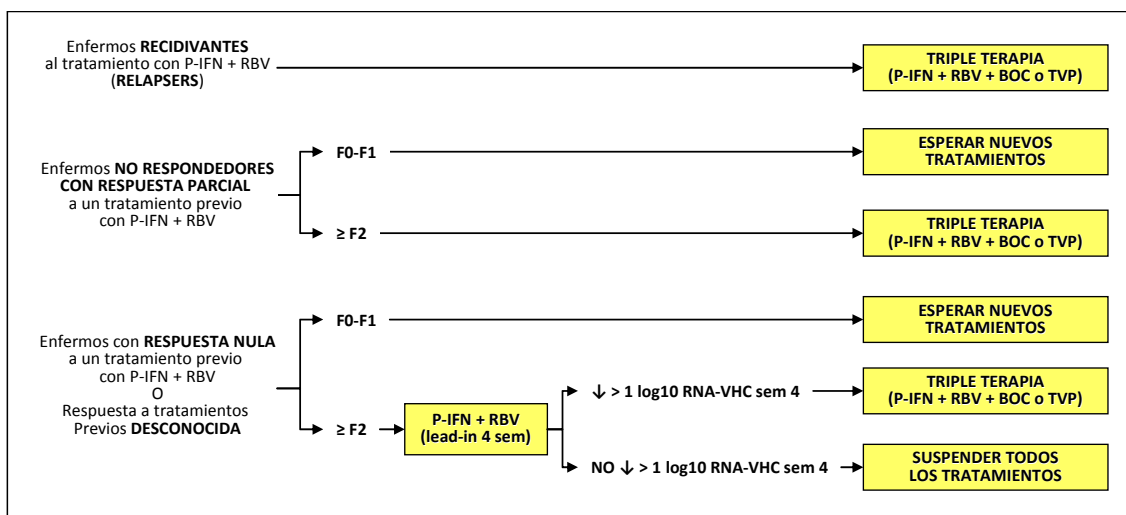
Enfermos **RECIDIVANTES** al tratamiento con P-IFN + RBV (**RELAPSERS**)

TRIPLE TERAPIA (P-IFN + RBV + BOC o TVP)

Enfermos **NO RESPONDEDORES CON RESPUESTA PARCIAL** a un tratamiento previo con P-IFN + RBV

F0-F1

ESPERAR NUEVOS TRATAMIENTOS

≥ F2

TRIPLE TERAPIA (P-IFN + RBV + BOC o TVP)

Enfermos con **RESPUESTA NULA** a un tratamiento previo con P-IFN + RBV O Respuesta a tratamientos Previos **DESCONOCIDA**

F0-F1

ESPERAR NUEVOS TRATAMIENTOS

≥ F2

P-IFN + RBV (lead-in 4 sem)

↓ > 1 log10 RNA-VHC sem 4

TRIPLE TERAPIA (P-IFN + RBV + BOC o TVP)

NO ↓ > 1 log10 RNA-VHC sem 4

SUSPENDER TODOS LOS TRATAMIENTOS